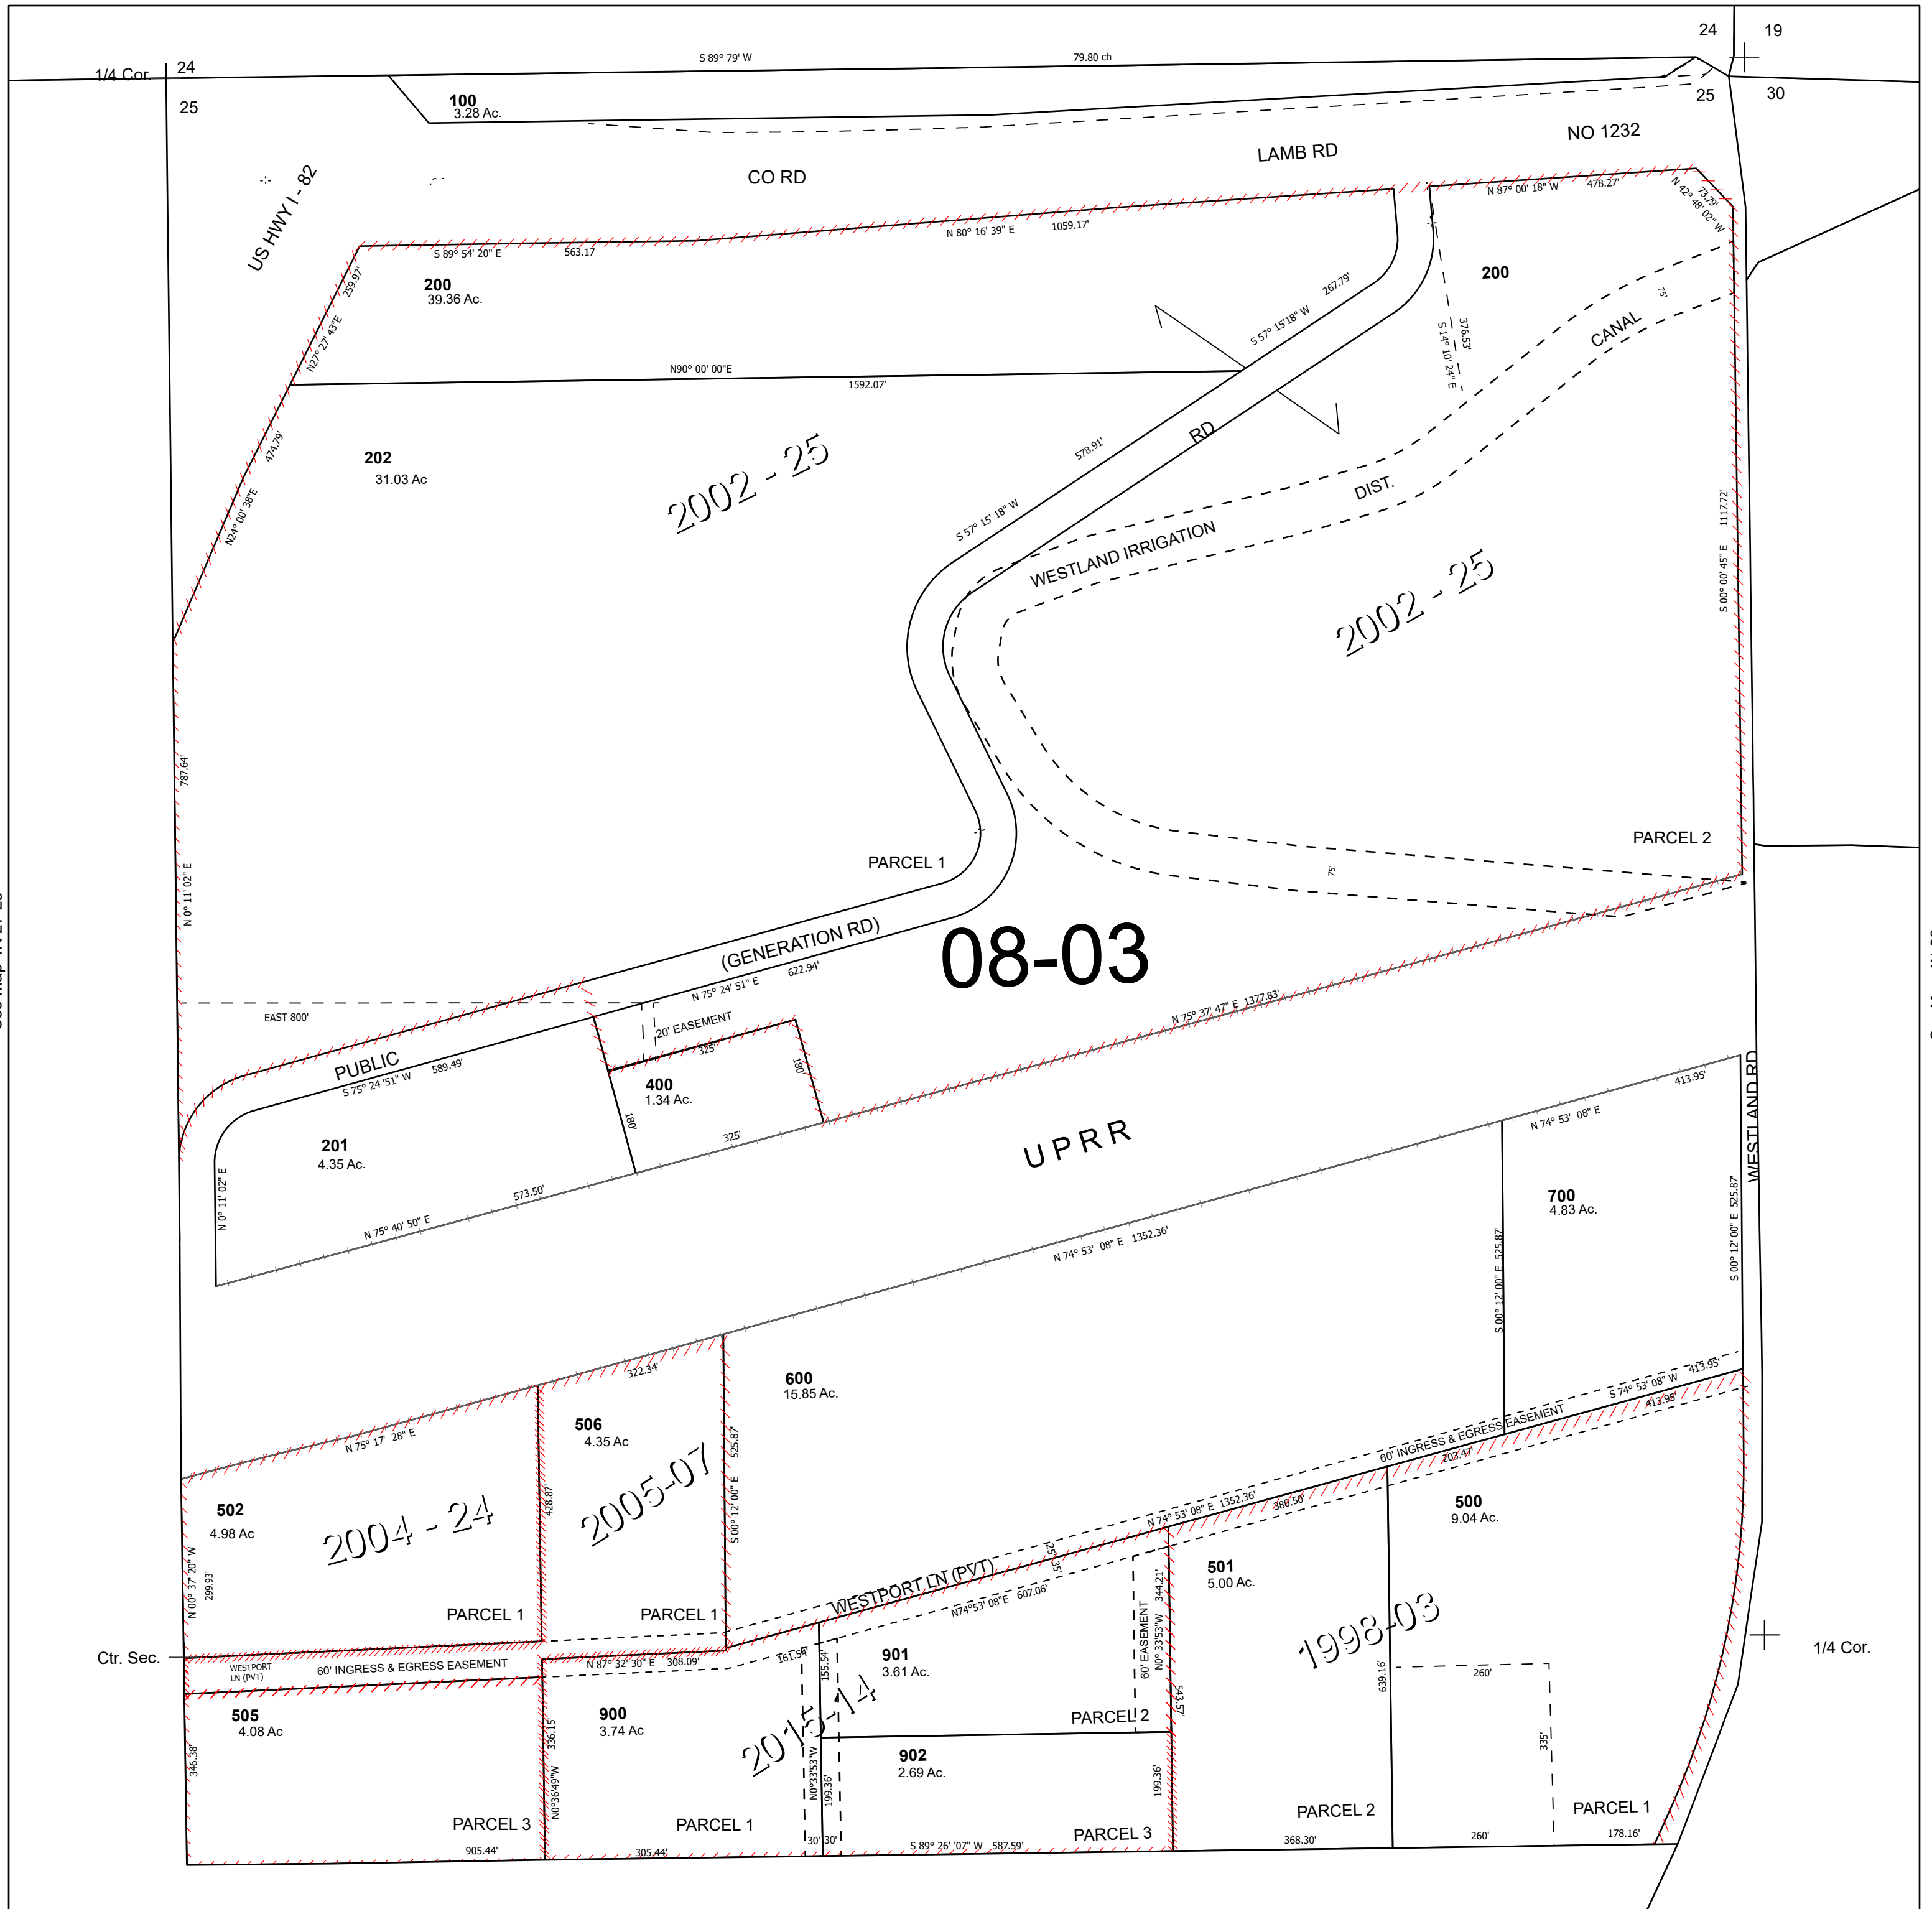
24
19
1/4 Cor.
24
S 89° 79' W
79.80 ch
25
30
25
100
3.28 Ac.
NO 1232
LAMB RD
CO RD
US HWY I - 82
N 87° 00' 18" W
478.27'
N 42° 48' 02" W
73.79'
S 89° 54' 20" E
563.17
N 80° 16' 39" E
1059.17'
200
39.36 Ac.
259.97'
N27° 27' 43"E
200
267.79'
S 57° 15'18" W
376.53'
S 14° 10' 24" E
75'
CANAL
N90° 00' 00"E
1592.07'
474.79'
N24° 00' 38"E
202
31.03 Ac
2002 - 25
RD
578.91'
S 57° 15' 18" W
DIST.
WESTLAND IRRIGATION
1117.72'
S 00° 00' 45" E
2002 - 25
787.64'
N 0° 11' 02" E
PARCEL 1
PARCEL 2
75'
08-03
(GENERATION RD)
N 75° 24' 51" E
622.94'
EAST 800'
20' EASEMENT
325'
180'
N 75° 37' 47" E 1377.83'
PUBLIC
S 75° 24' 51" W
589.49'
400
1.34 Ac.
180'
325'
UPRR
413.95'
N 74° 53' 08" E
WESTLAND RD
201
4.35 Ac.
N 0° 11' 02" E
573.50'
N 75° 40' 50" E
700
4.83 Ac.
N 74° 53' 08" E 1352.36'
S 00° 12' 00" E 525.87'
S 00° 12' 00" E 525.87
322.34'
600
15.85 Ac.
506
4.35 Ac
N 75° 17' 28" E
2005-07
525.87'
S 00° 12' 00" E
S 74° 53' 08" W
413.95'
413.95'
60' INGRESS & EGRESS EASEMENT
202.47'
502
4.98 Ac
2004 - 24
428.87'
N 00° 37' 20" W
299.93'
N 74° 53' 08" E 1352.36'
380.50'
500
9.04 Ac.
PARCEL 1
PARCEL 1
WESTPORT LN (PVT)
25.35'
N74°53' 08"E 607.06'
501
5.00 Ac.
344.21'
N0° 33'53"W
60' EASEMENT
1998-03
Ctr. Sec.
WESTPORT LN (PVT)
60' INGRESS & EGRESS EASEMENT
N 87° 32' 30" E 308.09'
161.54'
155.54'
901
3.61 Ac.
1/4 Cor.
505
4.08 Ac
900
3.74 Ac
2015-14
PARCEL 2
543.57'
639.16'
260'
335'
346.38'
336.15'
N0°36'49"W
902
2.69 Ac.
N0°33'53"W
199.36'
199.36'
PARCEL 3
PARCEL 1
PARCEL 3
PARCEL 2
PARCEL 1
905.44'
305.44'
30' 30'
S 89° 26' 07" W 587.59'
368.30'
260'
178.16'